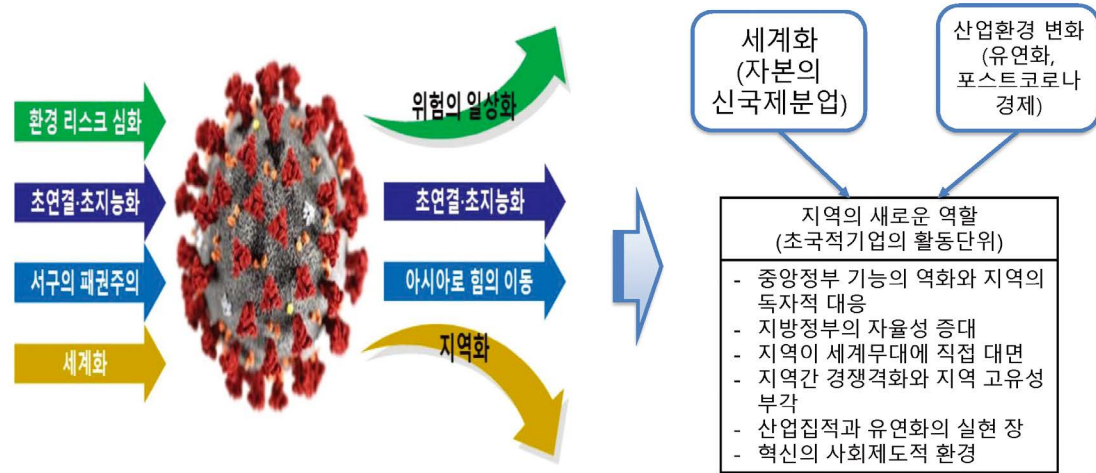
환경 리스크 심화

초연결·초지능화

서구의 패권주의

세계화

위험의 일상화

초연결·초지능화

아시아로 힘의 이동

지역화

세계화 (자본의 신국제분업)

산업환경 변화 (유연화, 포스트코로나 경제)

지역의 새로운 역할 (초국적기업의 활동단위)

- 중앙정부 기능의 역화와 지역의 독자적 대응
- 지방정부의 자율성 증대
- 지역이 세계무대에 직접 대면
- 지역간 경쟁격화와 지역 고유성 부각
- 산업집적과 유연화의 실현 장
- 혁신의 사회제도적 환경